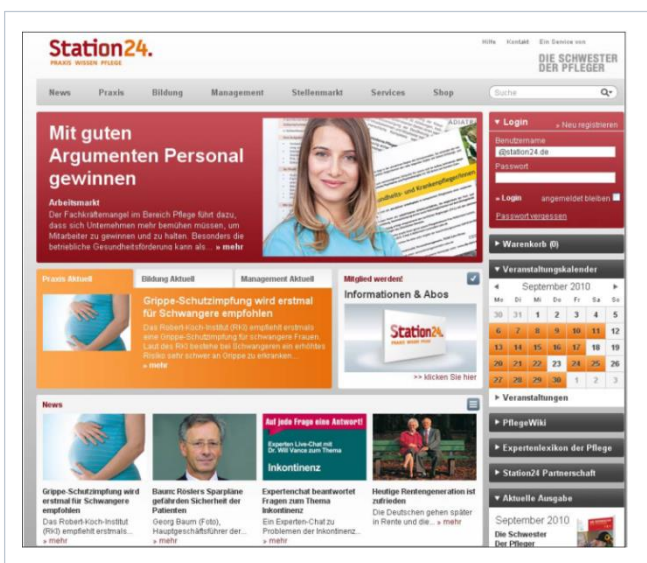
Station24.
PRAXIS WISSEN PFLEGE

Hilfe Kontakt Ein Service von
DIE SCHWESTER DER PFLEGER

News Praxis Bildung Management Stellenmarkt Services Shop Suche

Mit guten Argumenten Personal gewinnen

Arbeitsmarkt
Der Fachkräftemangel im Bereich Pflege führt dazu, dass sich Unternehmen mehr bemühen müssen, um Mitarbeiter zu gewinnen und zu halten. Besonders die betriebliche Gesundheitsförderung kann als ... » mehr

Login » Neu registrieren
Benutzername
@station24.de
Passwort
» Login angemeldet bleiben
Passwort vergessen

Warenkorb (0)

Veranstaltungskalender
September 2010

| Mo | Di | Mi | Do | Fr | Sa | So |
|---|---|---|---|---|---|---|
| 30 | 31 | 1 | 2 | 3 | 4 | 5 |
| 6 | 7 | 8 | 9 | 10 | 11 | 12 |
| 13 | 14 | 15 | 16 | 17 | 18 | 19 |
| 20 | 21 | 22 | 23 | 24 | 25 | 26 |
| 27 | 28 | 29 | 30 | 1 | 2 | 3 |

Veranstaltungen

Praxis Aktuell Bildung Aktuell Management Aktuell

Grippe-Schutzimpfung wird erstmal für Schwangere empfohlen
Das Robert-Koch-Institut (RKI) empfiehlt erstmals eine Grippe-Schutzimpfung für schwangere Frauen. Laut des RKI bestehe bei Schwangeren ein erhöhtes Risiko sehr schwer an Grippe zu erkranken...
» mehr

Mitglied werden!
Informationen & Abos
Station24.
>> klicken Sie hier

News

Grippe-Schutzimpfung wird erstmal für Schwangere empfohlen
Das Robert-Koch-Institut (RKI) empfiehlt erstmals...
» mehr

Baums Röslers Sparpläne gefährden Sicherheit der Patienten
Georg Baum (Foto), Hauptgeschäftsführer der...
» mehr

Auf jede Frage eine Antwort!
Experten Live-Chat mit Dr. Will Vance zum Thema
Inkontinenz
Expertenchat beantwortet Fragen zum Thema Inkontinenz
Ein Experten-Chat zu Problemen der Inkontinenz...
» mehr

Heutige Rentengeneration ist zufrieden
Die Deutschen gehen später in Rente und die... » mehr

PflegeWiki
Expertenlexikon der Pflege
Station24 Partnerschaft
Aktuelle Ausgabe
September 2010
Die Schwester Der Pfleger